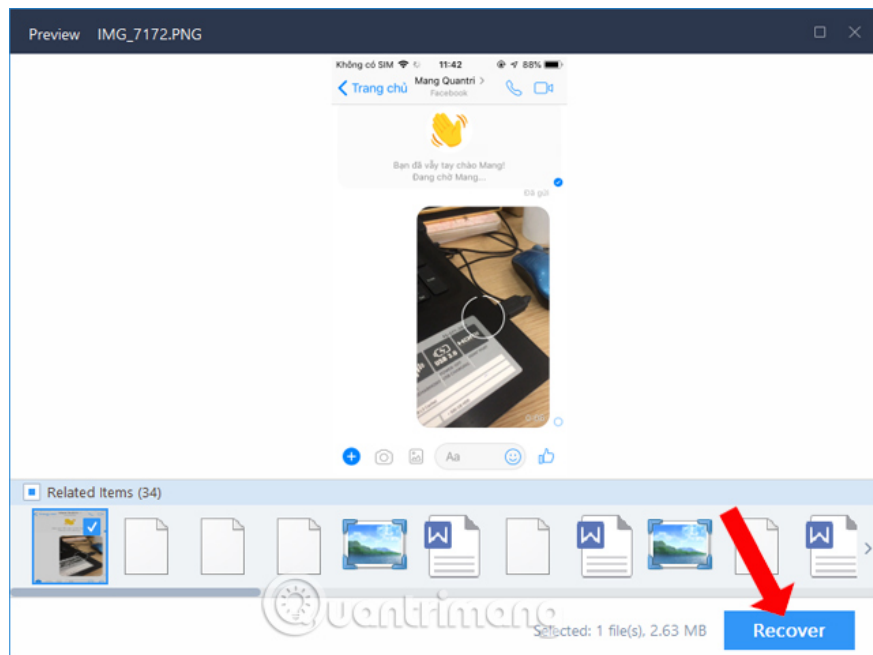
Preview IMG_7172.PNG

Không có SIM 11:42 88%

Trang chủ Mang Quantri > Facebook

Bạn đã vẫy tay chào Mang!
Đang chờ Mang...

Đã gửi

Aa

Related Items (34)

Quantrimang

Selected: 1 file(s), 2.63 MB

Recover